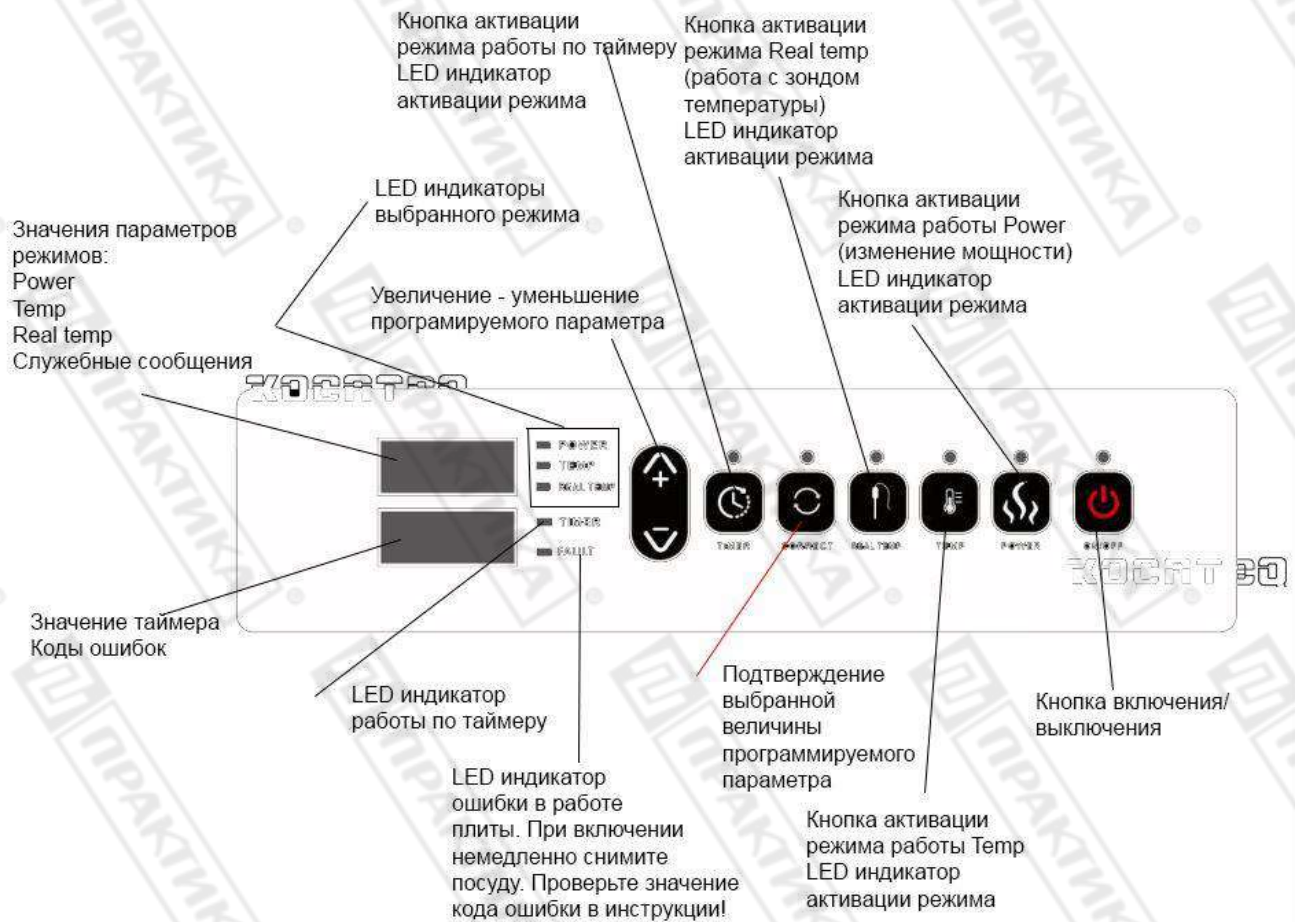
Кнопка активации режима работы по таймеру
LED индикатор активации режима

Кнопка активации режима Real temp (работа с зондом температуры)
LED индикатор активации режима

LED индикаторы выбранного режима

Кнопка активации режима работы Power (изменение мощности)
LED индикатор активации режима

Значения параметров режимов:
Power
Temp
Real temp
Служебные сообщения

Увеличение - уменьшение програмируемого параметра

KOCATEQ

POWER
TEMP
REAL TEMP
TIMER
FAULT

+

TIMER
CORRECT
REAL TEMP
TEMP
POWER
ON/OFF

KOCATEQ

Значение таймера
Коды ошибок

LED индикатор работы по таймеру

Подтверждение выбранной величины программируемого параметра

Кнопка включения/выключения

LED индикатор ошибки в работе плиты. При включении немедленно снимите посуду. Проверьте значение кода ошибки в инструкции!

Кнопка активации режима работы Temp
LED индикатор активации режима

ПРАКТИКА